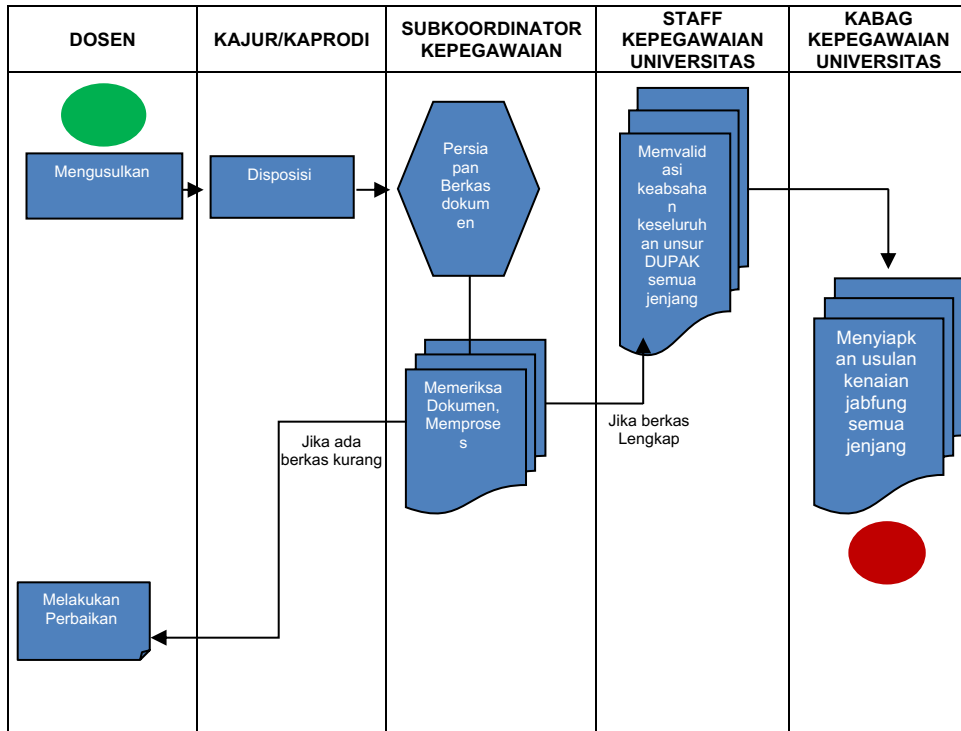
| DOSEN | KAJUR/KAPRODI | SUBKOORDINATOR KEPEGAWAIAN | STAFF KEPEGAWAIAN UNIVERSITAS | KABAG KEPEGAWAIAN UNIVERSITAS |
|---|---|---|---|---|

Mengusulkan

Disposisi

Persiapan Berkas dokumen

Memvalidasi keabsahan keseluruhan unsur DUPAK semua jenjang

Menyiapkan usulan kenaian jabfung semua jenjang

Memeriksa Dokumen, Memproses

Jika berkas Lengkap

Jika ada berkas kurang

Melakukan Perbaikan